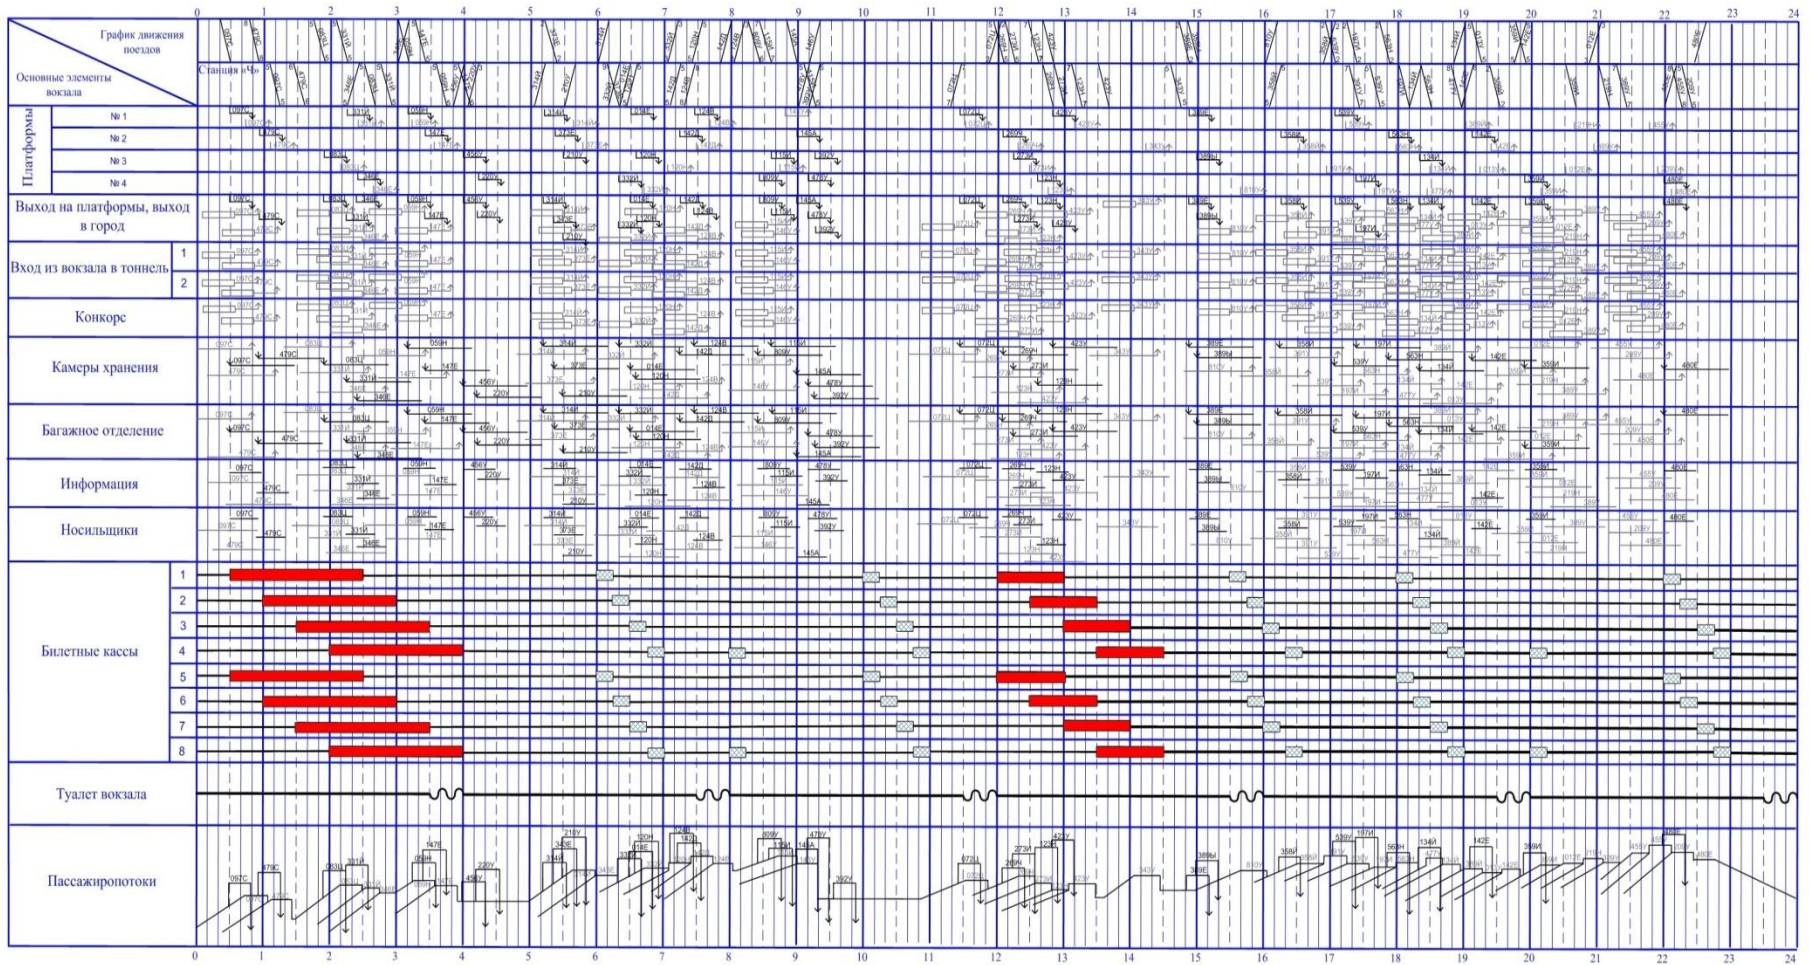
0 1 2 3 4 5 6 7 8 9 10 11 12 13 14 15 16 17 18 19 20 21 22 23 24

График движения поездов

Основные элементы вокзала

Станция «Ч»

Платформы
№ 1
№ 2
№ 3
№ 4

Выход на платформы, выход в город

Вход из вокзала в тоннель
1
2

Конкорс

Камеры хранения

Багажное отделение

Информация

Носильщики

Билетные кассы
1
2
3
4
5
6
7
8

Туалет вокзала

Пассажиропотоки

097С 479С 083Ц 331И 346Е 059Н 147Е 456У 220У 314И 373Е 210У 332И 014Е 120Н 142Д 124В 809У 115И 145А 478У 392У 072Ц 269И 273И 123Н 423У 343У 389Е 389Ы 810У 358И 391У 539У 197И 563Н 134И 477У 142Е 359И 219Н 012Е 455У 289У 480Е

0 1 2 3 4 5 6 7 8 9 10 11 12 13 14 15 16 17 18 19 20 21 22 23 24